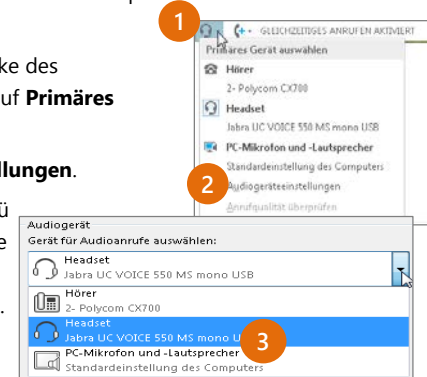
ke des
uf **Primäres**

**llungen**.

1

GLEICHZEITIGES ANRUFEN AKTIVIERT

Primäres Gerät auswählen

Hörer
2- Polycom CX700

Headset
Jabra UC VOICE 550 MS mono USB

PC-Mikrofon und -Lautsprecher
Standardeinstellung des Computers

2

Audiogeräteeinstellungen

Anrufqualität überprüfen

Audiogerät
Gerät für Audioanrufe auswählen:

Headset
Jabra UC VOICE 550 MS mono USB

Hörer
2- Polycom CX700

Headset
Jabra UC VOICE 550 MS mono U

3

PC-Mikrofon und -Lautsprecher
Standardeinstellung des Computers